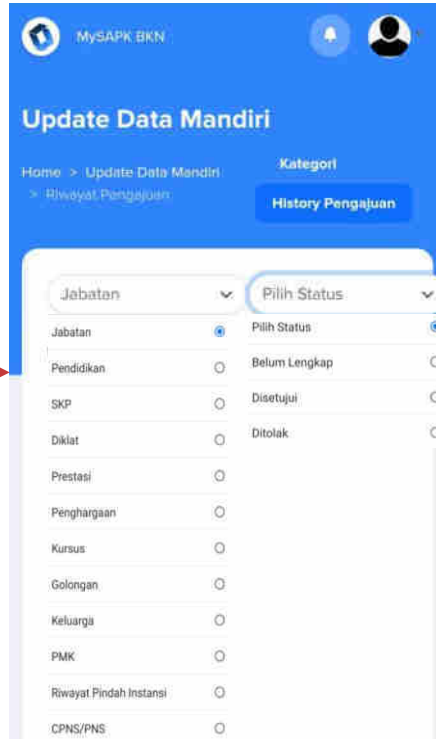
MySAPK BKN

Update Data Mandiri

Home > Update Data Mandiri > Riwayat Pengajuan

Kategori

History Pengajuan

Jabatan

Pilih Status

Jabatan
Pendidikan
SKP
Diklat
Prestasi
Penghargaan
Kursus
Golongan
Keluarga
PMK
Riwayat Pindah Instansi
CPNS/PNS

Pilih Status
Belum Lengkap
Disetujui
Ditolak